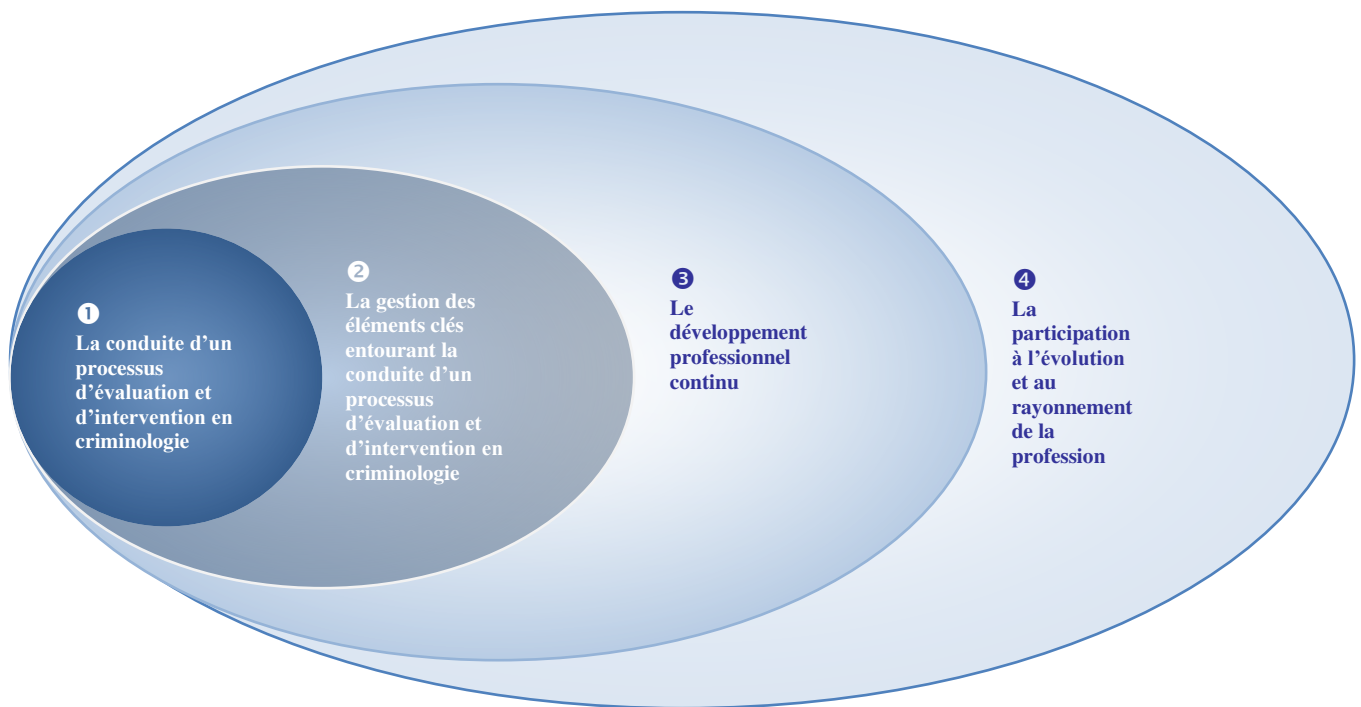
❶
La conduite d’un processus d’évaluation et d’intervention en criminologie

❷
La gestion des éléments clés entourant la conduite d’un processus d’évaluation et d’intervention en criminologie

❸
Le développement professionnel continu

❹
La participation à l’évolution et au rayonnement de la profession